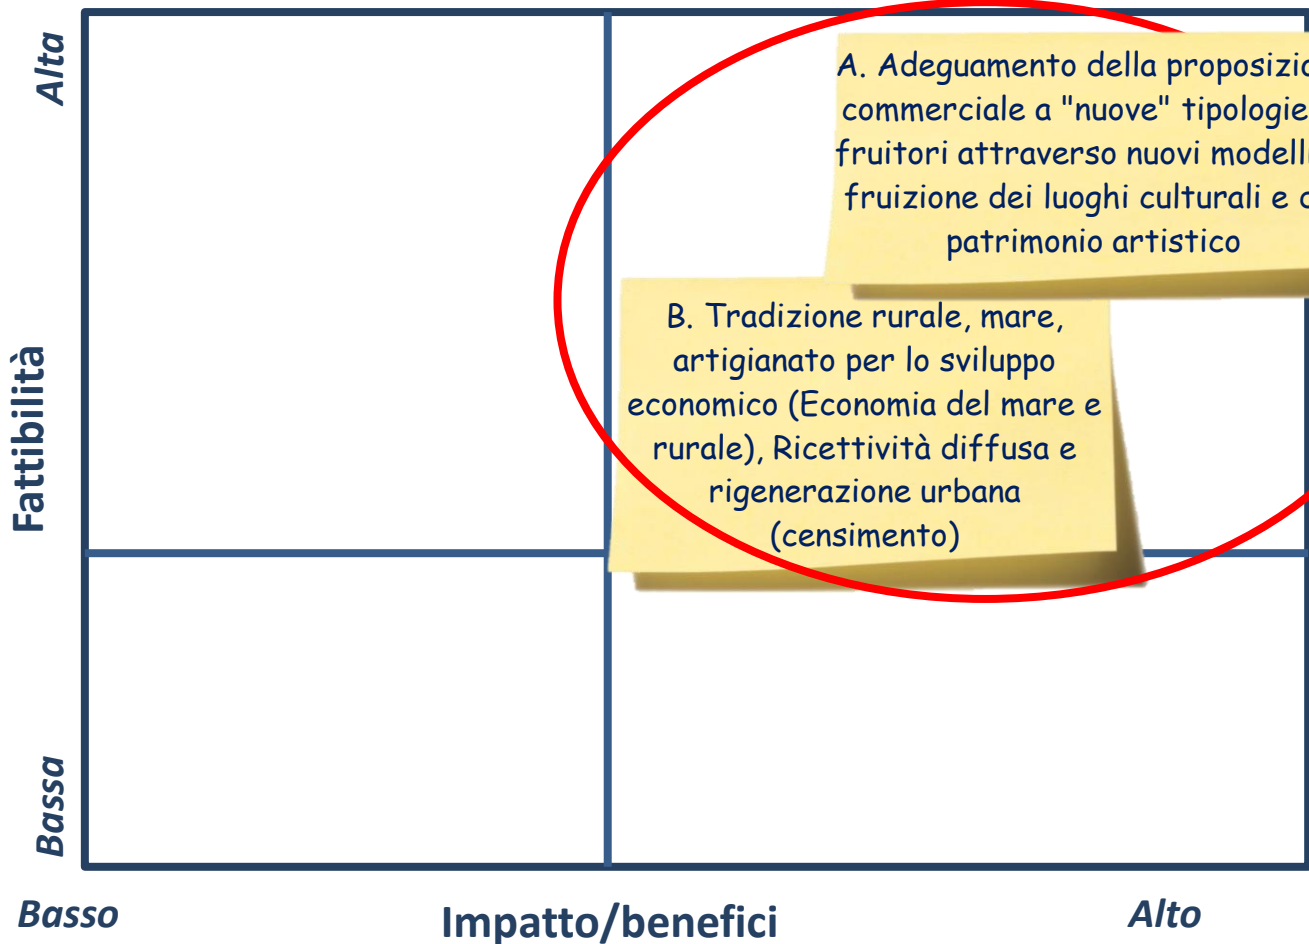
Alta

Fattibilità

Bassa

A. Adeguamento della proposizi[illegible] commerciale a "nuove" tipologie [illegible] fruitori attraverso nuovi modell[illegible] fruizione dei luoghi culturali e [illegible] patrimonio artistico

B. Tradizione rurale, mare, artigianato per lo sviluppo economico (Economia del mare e rurale), Ricettività diffusa e rigenerazione urbana (censimento)

Basso

Impatto/benefici

Alto